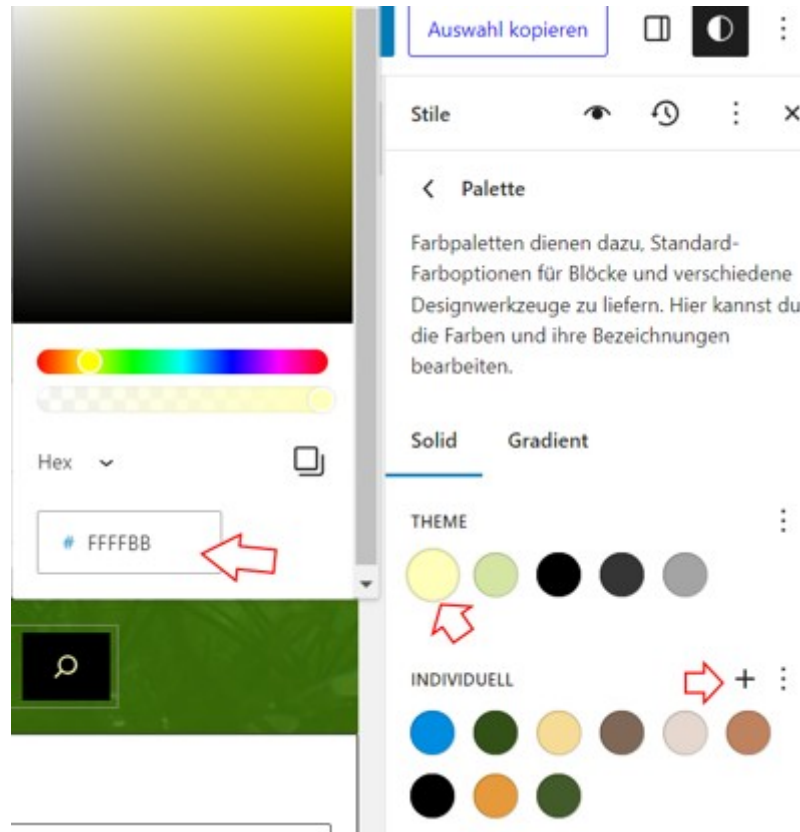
Hex

# FFFFBB

Auswahl kopieren

Stile

Palette

Farbpaletten dienen dazu, Standard-Farboptionen für Blöcke und verschiedene Designwerkzeuge zu liefern. Hier kannst du die Farben und ihre Bezeichnungen bearbeiten.

Solid Gradient

THEME

INDIVIDUELL